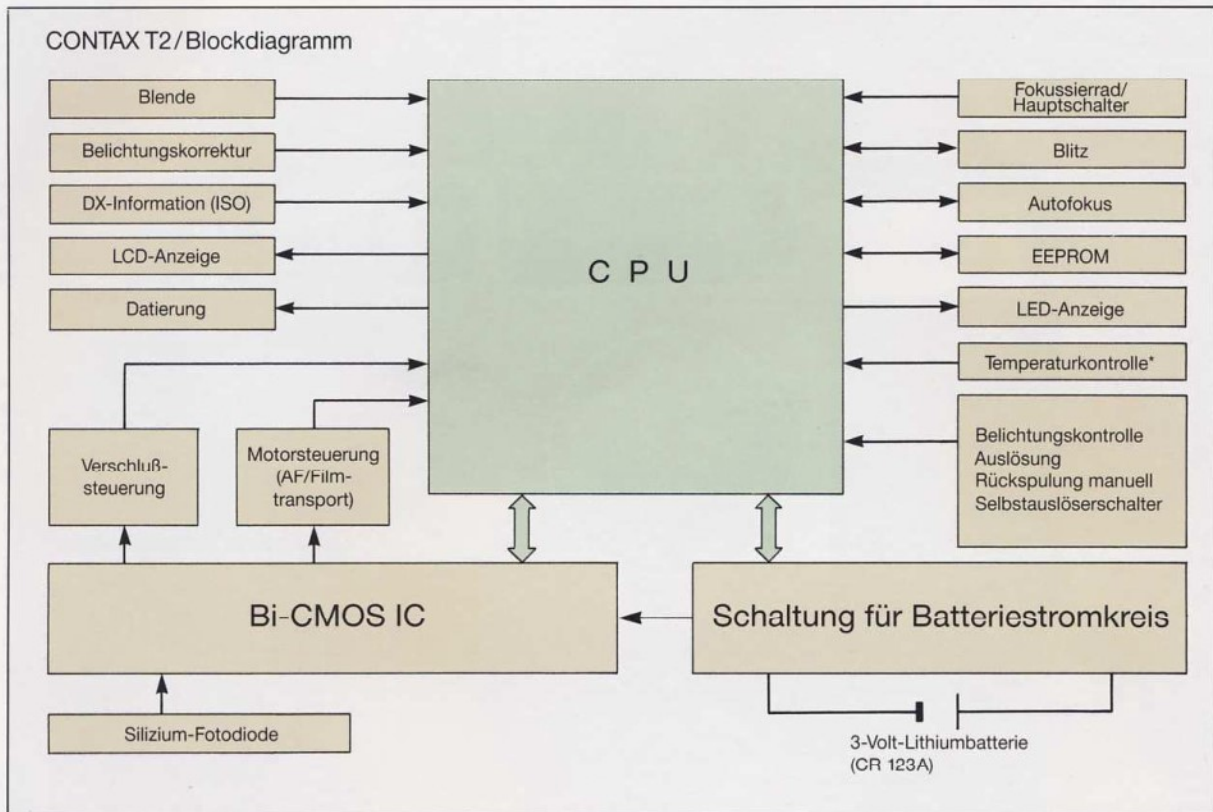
CONTAX T2/Blockdiagramm

Blende

Belichtungskorrektur

DX-Information (ISO)

LCD-Anzeige

Datierung

C P U

Fokussierrad/ Hauptschalter

Blitz

Autofokus

EEPROM

LED-Anzeige

Temperaturkontrolle*

Belichtungskontrolle
Auslösung
Rückspulung manuell
Selbstauslöserschalter

Verschluß-steuerung

Motorsteuerung (AF/Filmtransport)

Bi-CMOS IC

Schaltung für Batteriestromkreis

Silizium-Fotodiode

3-Volt-Lithiumbatterie (CR 123A)